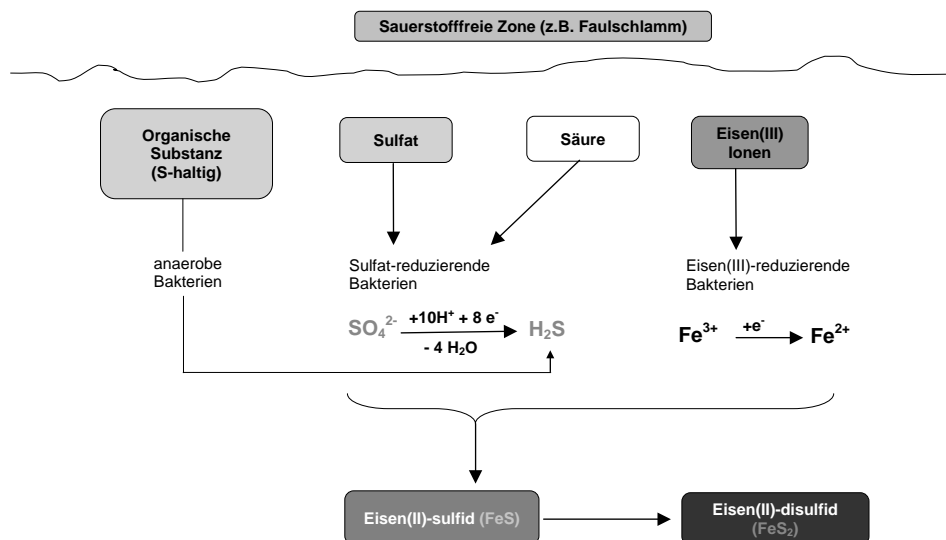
Sauerstofffreie Zone (z.B. Faulschlamm)

Organische Substanz (S-haltig)

Sulfat

Säure

Eisen(III) Ionen

anaerobe Bakterien

Sulfat-reduzierende Bakterien

$SO_4^{2-}$ $\xrightarrow[-4\,H_2O]{+10H^+ + 8\,e^-}$ $H_2S$

Eisen(III)-reduzierende Bakterien

$Fe^{3+}$ $\xrightarrow{+e^-}$ $Fe^{2+}$

Eisen(II)-sulfid (FeS)

Eisen(II)-disulfid ($FeS_2$)